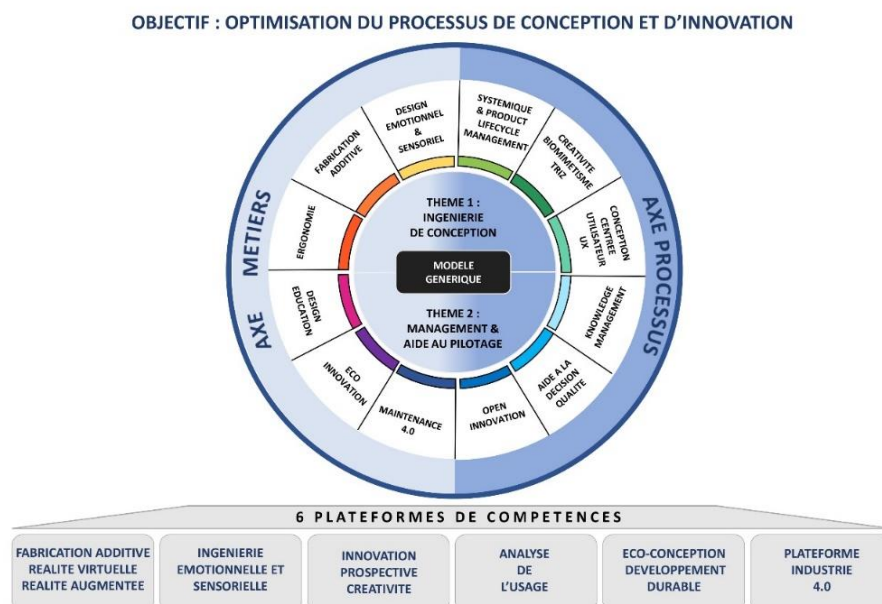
OBJECTIF : OPTIMISATION DU PROCESSUS DE CONCEPTION ET D'INNOVATION

AXE METIERS

AXE PROCESSUS

DESIGN EMOTIONNEL & SENSORIEL

SYSTEMIQUE & PRODUCT LIFECYCLE MANAGEMENT

CREATIVITE BIOMIMETISME TRIZ

CONCEPTION CENTREE UTILISATEUR UX

KNOWLEDGE MANAGEMENT

AIDE A LA DECISION QUALITE

OPEN INNOVATION

MAINTENANCE 4.0

ECO INNOVATION

DESIGN EDUCATION

ERGONOMIE

FABRICATION ADDITIVE

THEME 1 : INGENIERIE DE CONCEPTION

MODELE GENERIQUE

THEME 2 : MANAGEMENT & AIDE AU PILOTAGE

6 PLATEFORMES DE COMPETENCES

| FABRICATION ADDITIVE REALITE VIRTUELLE REALITE AUGMENTEE | INGENIERIE EMOTIONNELLE ET SENSORIELLE | INNOVATION PROSPECTIVE CREATIVITE | ANALYSE DE L'USAGE | ECO-CONCEPTION DEVELOPPEMENT DURABLE | PLATEFORME INDUSTRIE 4.0 |
|---|---|---|---|---|---|